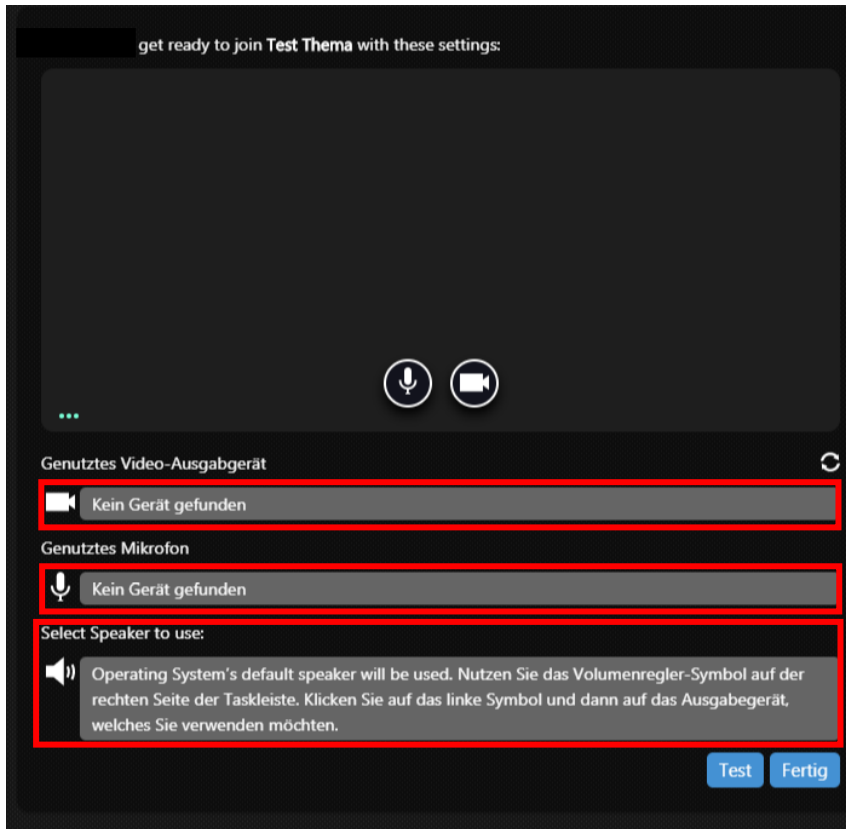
get ready to join **Test Thema** with these settings:

Genutztes Video-Ausgabgerät

Kein Gerät gefunden

Genutztes Mikrofon

Kein Gerät gefunden

Select Speaker to use:

Operating System's default speaker will be used. Nutzen Sie das Volumenregler-Symbol auf der rechten Seite der Taskleiste. Klicken Sie auf das linke Symbol und dann auf das Ausgabegerät, welches Sie verwenden möchten.

Test Fertig